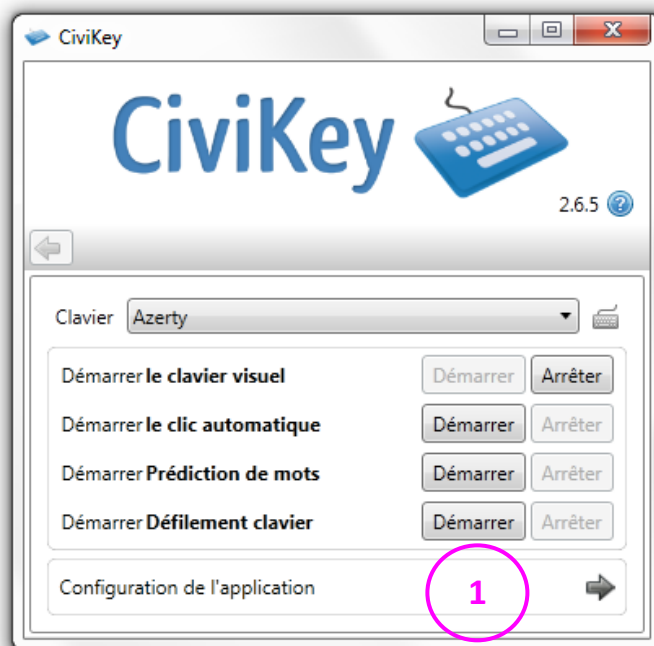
CiviKey

CiviKey

2.6.5

Clavier Azerty

Démarrer **le clavier visuel** Démarrer Arrêter

Démarrer **le clic automatique** Démarrer Arrêter

Démarrer **Prédiction de mots** Démarrer Arrêter

Démarrer **Défilement clavier** Démarrer Arrêter

Configuration de l'application

1